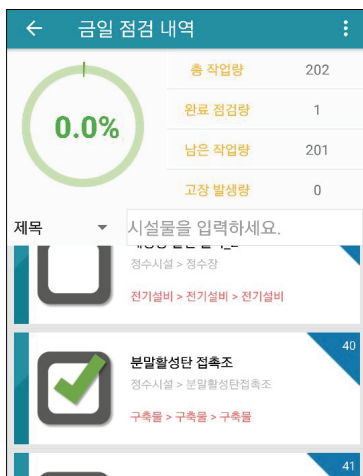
금일 점검 내역

0.0%

| 총 작업량 | 202 |
|---|---|
| 완료 점검량 | 1 |
| 남은 작업량 | 201 |
| 고장 발생량 | 0 |

제목

시설물을 입력하세요.

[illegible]

정수시설 > 정수장

전기설비 > 전기설비 > 전기설비

40

분말활성탄 접촉조

정수시설 > 분말활성탄접촉조

구축물 > 구축물 > 구축물

41